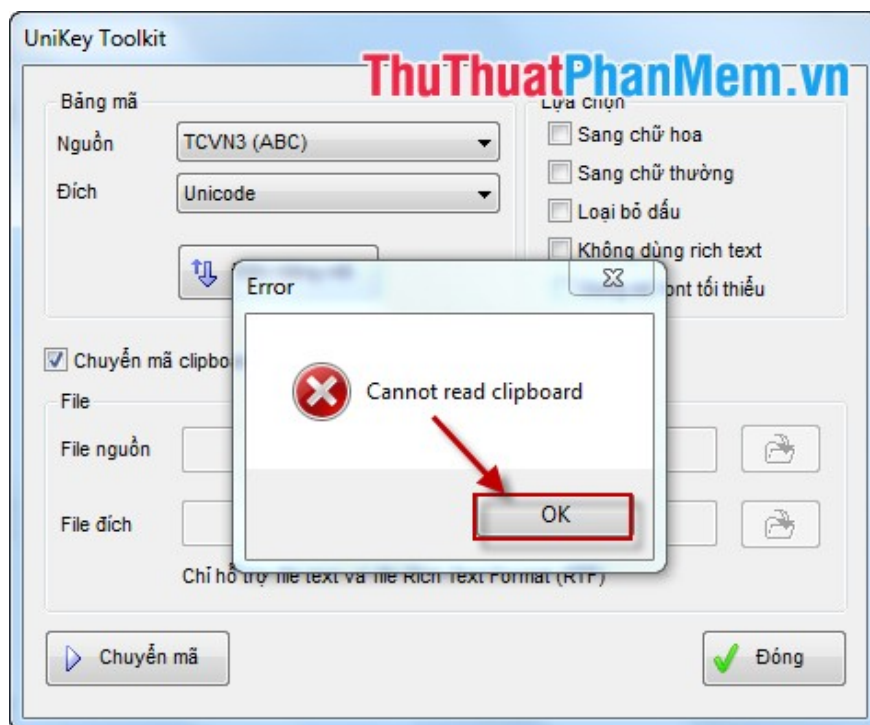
UniKey Toolkit

ThuThuatPhanMem.vn

Bảng mã

Nguồn TCVN3 (ABC)

Đích Unicode

Lựa chọn

Sang chữ hoa

Sang chữ thường

Loại bỏ dấu

Không dùng rich text

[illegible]ont tối thiểu

Chuyển mã clipbo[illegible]

File

File nguồn

File đích

Chỉ hỗ trợ file text và file Rich Text Format (RTF)

Chuyển mã

Đóng

Error

Cannot read clipboard

OK